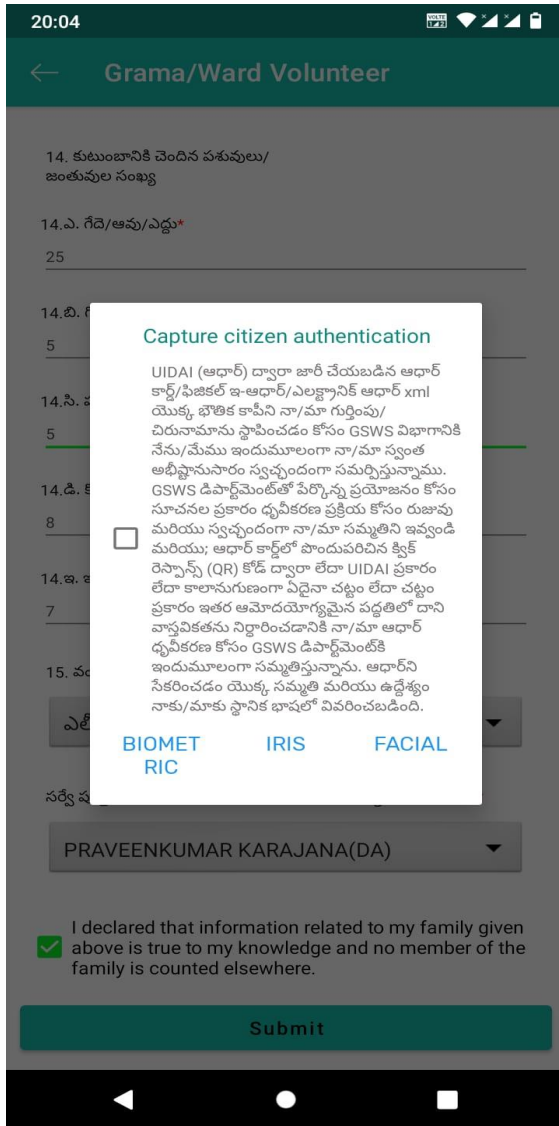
20:04

Grama/Ward Volunteer

14. కుటుంబానికి చెందిన పశువులు/ జంతువుల సంఖ్య

14.ఎ. గేదె/ఆవు/ఎద్దు*

25

14.బి. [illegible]

5

14.సి. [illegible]

5

14.డి. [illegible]

8

14.ఇ. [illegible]

7

15. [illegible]

ఎ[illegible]

Capture citizen authentication

UIDAI (ఆధార్) ద్వారా జారీ చేయబడిన ఆధార్ కార్డ్/ఫిజికల్ ఇ-ఆధార్/ఎలక్ట్రానిక్ ఆధార్ xml యొక్క భౌతిక కాపీని నా/మా గుర్తింపు/ చిరునామాను స్థాపించడం కోసం GSWS విభాగానికి నేను/మేము ఇందుమూలంగా నా/మా స్వంత అభీష్టానుసారం స్వచ్ఛందంగా సమర్పిస్తున్నాము. GSWS డిపార్ట్‌మెంట్‌తో పేర్కొన్న ప్రయోజనం కోసం సూచనల ప్రకారం ధృవీకరణ ప్రక్రియ కోసం రుజువు మరియు స్వచ్ఛందంగా నా/మా సమ్మతిని ఇవ్వండి మరియు; ఆధార్ కార్డ్‌లో పొందుపరిచిన క్విక్ రెస్పాన్స్ (QR) కోడ్ ద్వారా లేదా UIDAI ప్రకారం లేదా కాలానుగుణంగా ఏదైనా చట్టం లేదా చట్టం ప్రకారం ఇతర ఆమోదయోగ్యమైన పద్ధతిలో దాని వాస్తవికతను నిర్ధారించడానికి నా/మా ఆధార్ ధృవీకరణ కోసం GSWS డిపార్ట్‌మెంట్‌కి ఇందుమూలంగా సమ్మతిస్తున్నాను. ఆధార్‌ని సేకరించడం యొక్క సమ్మతి మరియు ఉద్దేశ్యం నాకు/మాకు స్థానిక భాషలో వివరించబడింది.

BIOMETRIC IRIS FACIAL

సర్వే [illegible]

PRAVEENKUMAR KARAJANA(DA)

I declared that information related to my family given above is true to my knowledge and no member of the family is counted elsewhere.

Submit